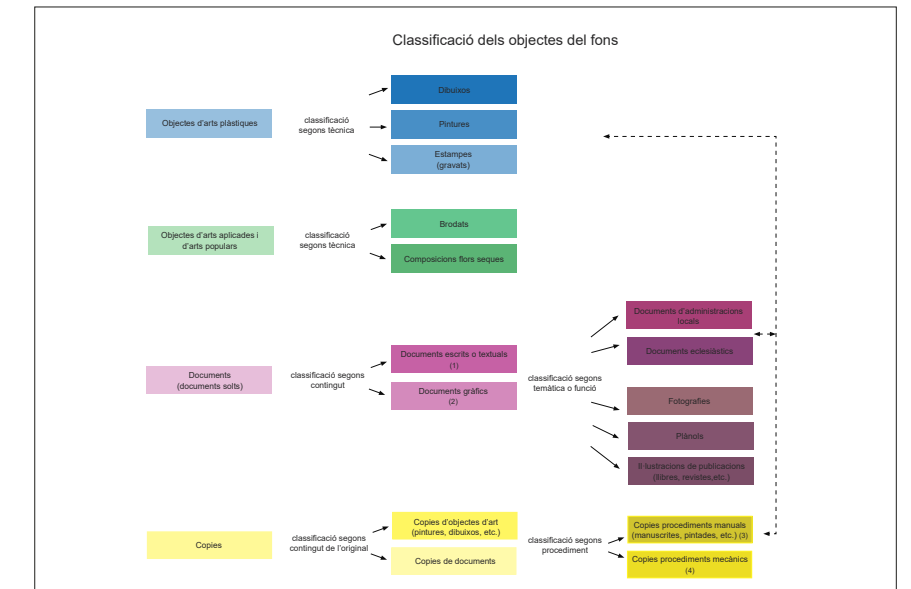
Classificació dels objectes del fons

Objectes d'arts plàstiques

classificació segons tècnica

Dibuixos

Pintures

Estampes (gravats)

Objectes d'arts aplicades i d'arts populars

classificació segons tècnica

Brodats

Composicions flors seques

Documents (documents solts)

classificació segons contingut

Documents escrits o textuals (1)

Documents gràfics (2)

classificació segons temàtica o funció

Documents d'administracions locals

Documents eclesiàstics

Fotografies

Plànols

Il·lustracions de publicacions (llibres, revistes,etc.)

Copies

classificació segons contingut de l'original

Copies d'objectes d'art (pintures, dibuixos, etc.)

Copies de documents

classificació segons procediment

Copies procediments manuals (manuscrites, pintades, etc.) (3)

Copies procediments mecànics (4)